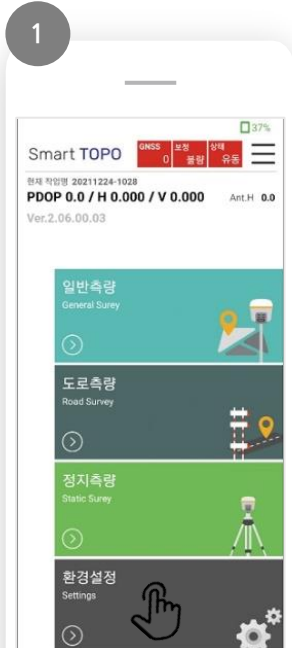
1

37%

Smart TOPO

GNSS 0

보정 불량

상태 유동

현재 작업명 20211224-1028

PDOP 0.0 / H 0.000 / V 0.000

Ant.H 0.0

Ver.2.06.00.03

일반측량
General Surey

도로측량
Road Survey

정지측량
Static Surey

환경설정
Settings